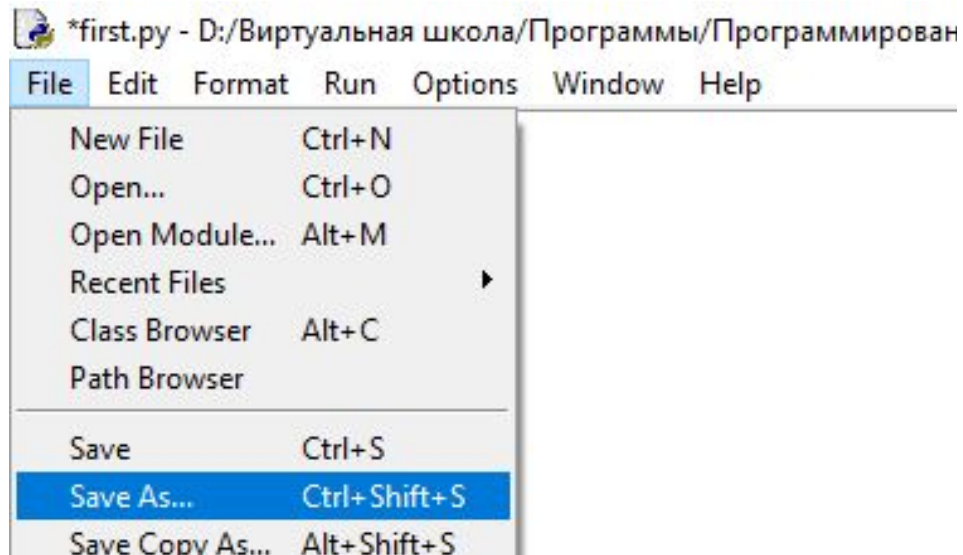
*first.py - D:/Виртуальная школа/Программы/Программирован

File Edit Format Run Options Window Help

New File Ctrl+N
Open... Ctrl+O
Open Module... Alt+M
Recent Files
Class Browser Alt+C
Path Browser

Save Ctrl+S
Save As... Ctrl+Shift+S
Save Copy As... Alt+Shift+S